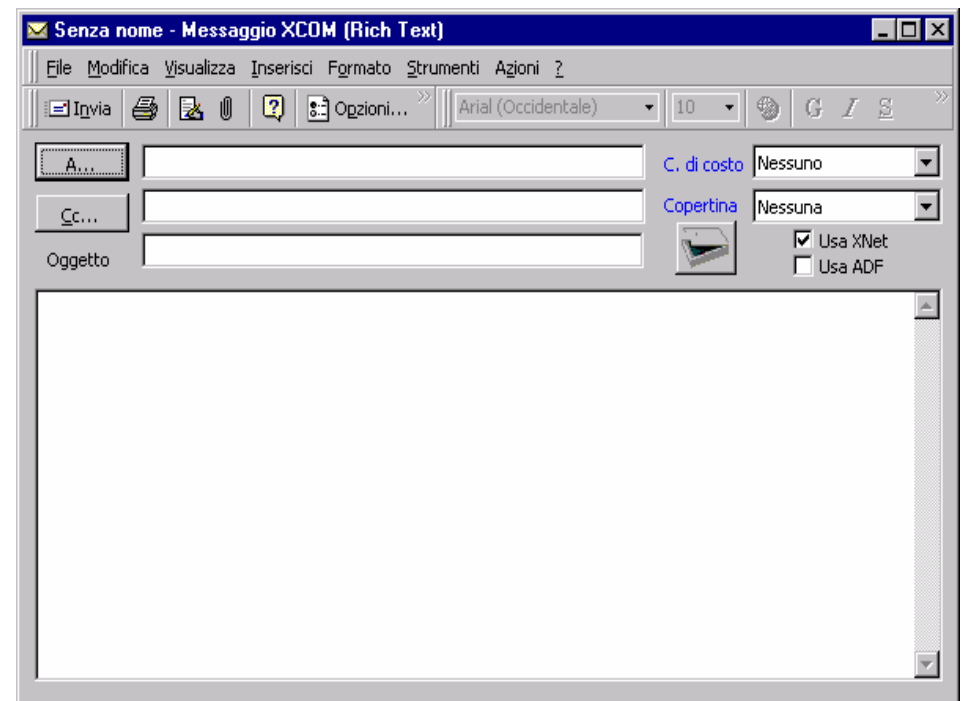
Senza nome - Messaggio XCOM (Rich Text)

File Modifica Visualizza Inserisci Formato Strumenti Azioni ?

Invia Opzioni... Arial (Occidentale) 10 G I S

A...

Cc...

Oggetto

C. di costo Nessuno

Copertina Nessuna

Usa XNet

Usa ADF